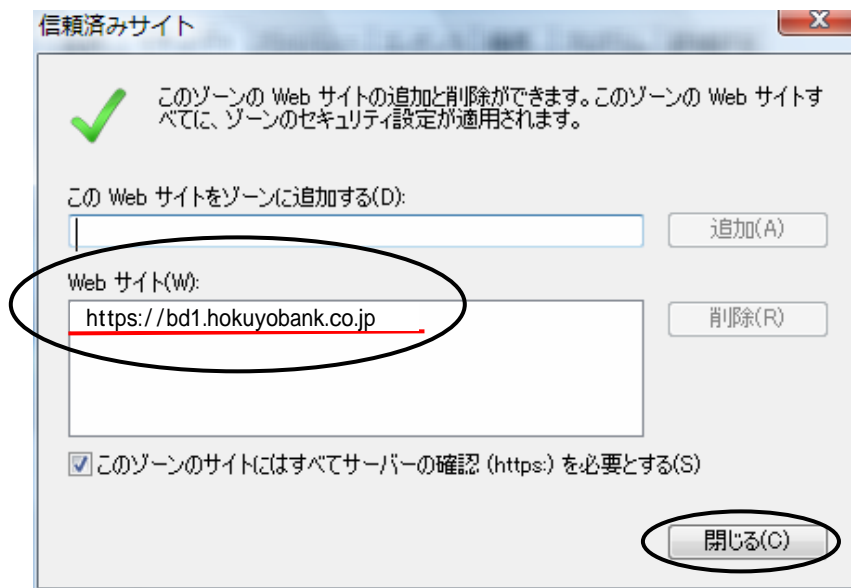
信頼済みサイト

X

このゾーンの Web サイトの追加と削除ができます。このゾーンの Web サイトすべてに、ゾーンのセキュリティ設定が適用されます。

この Web サイトをゾーンに追加する(D):

追加(A)

Web サイト(W):

https://bd1.hokuyobank.co.jp

削除(R)

このゾーンのサイトにはすべてサーバーの確認 (https:) を必要とする(S)

閉じる(C)